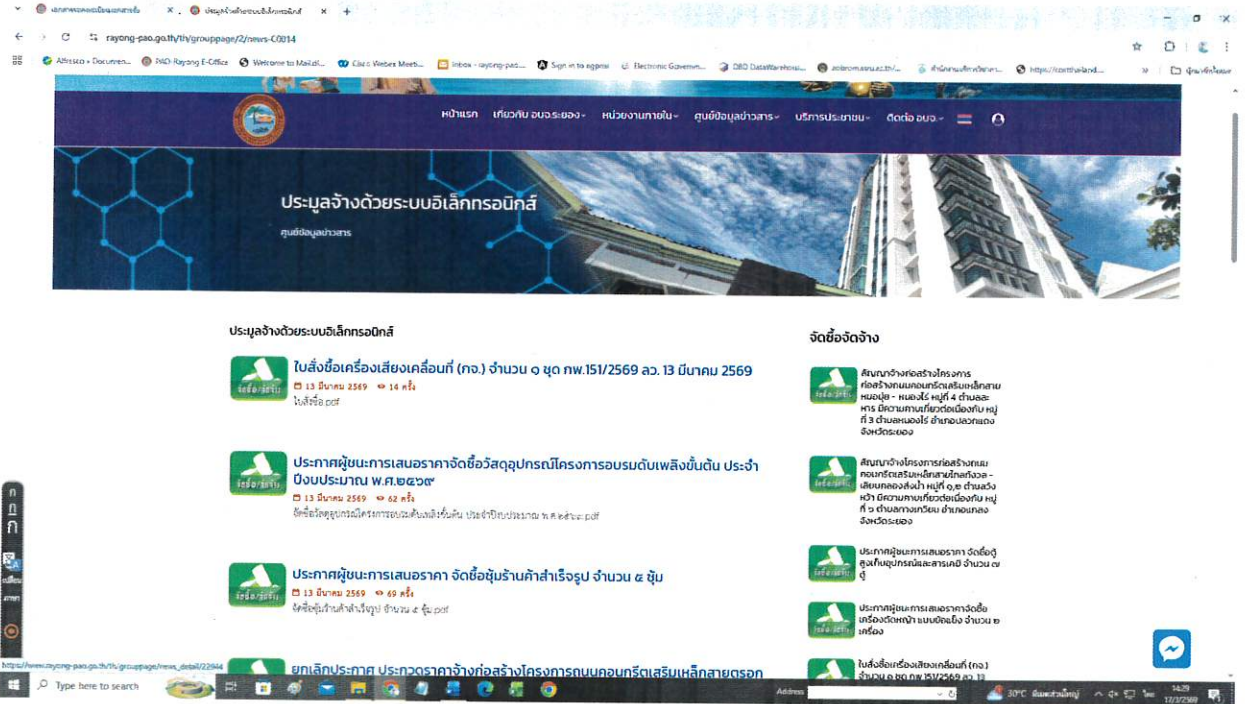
เอกสารของคอมพิวเตอร์ × ประมูลจ้างด้วยระบบอิเล็กทรอนิกส์ × +

rayong-pao.go.th/th/grouppage/2/news-C0014

Alfresco » Documen... PAO-Rayong E-Office Welcome to MailG... Cisco Webex Meeti... Inbox - rayong-pao... Sign in to egpme Electronic Governm... DBD DataWarehouse... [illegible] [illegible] https://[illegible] บุ๊กมาร์กทั้งหมด

หน้าแรก เกี่ยวกับ อบจ.ระยอง หน่วยงานภายใน ศูนย์ข้อมูลข่าวสาร บริการประชาชน ติดต่อ อบจ.

ประมูลจ้างด้วยระบบอิเล็กทรอนิกส์
ศูนย์ข้อมูลข่าวสาร

ประมูลจ้างด้วยระบบอิเล็กทรอนิกส์

ใบสั่งซื้อเครื่องเสียงเคลื่อนที่ (กจ.) จำนวน ๑ ชุด กพ.151/2569 ลว. 13 มีนาคม 2569
13 มีนาคม 2569 14 ครั้ง
ใบสั่งซื้อ.pdf

ประกาศผู้ชนะการเสนอราคาจัดซื้อวัสดุอุปกรณ์โครงการอบรมดับเพลิงขั้นต้น ประจำปีงบประมาณ พ.ศ.๒๕๖๙
13 มีนาคม 2569 62 ครั้ง
จัดซื้อวัสดุอุปกรณ์โครงการอบรมดับเพลิงขั้นต้น ประจำปีงบประมาณ พ.ศ.๒๕๖๙.pdf

ประกาศผู้ชนะการเสนอราคา จัดซื้อซุ้มร้านค้าสำเร็จรูป จำนวน ๕ ซุ้ม
13 มีนาคม 2569 69 ครั้ง
จัดซื้อซุ้มร้านค้าสำเร็จรูป จำนวน ๕ ซุ้ม.pdf

ยกเลิกประกาศ ประกวดราคาจ้างก่อสร้างโครงการถนนคอนกรีตเสริมเหล็กสายตรอก

จัดซื้อจัดจ้าง

สัญญาจ้างก่อสร้างโครงการก่อสร้างถนนคอนกรีตเสริมเหล็กสายหนองบุ๋ม - หนองไร่ หมู่ที่ 4 ตำบลละหาร มีความต่อเนื่องกับ หมู่ที่ 3 ตำบลหนองไร่ อำเภอปลวกแดง จังหวัดระยอง

สัญญาจ้างโครงการก่อสร้างถนนคอนกรีตเสริมเหล็กสายไกลก้องล - เลียบคลองส่งน้ำ หมู่ที่ ๑,๒ ตำบลวังหว้า มีความต่อเนื่องกับ หมู่ที่ ๖ ตำบลทางเกวียน อำเภอแกลง จังหวัดระยอง

ประกาศผู้ชนะการเสนอราคา จัดซื้อตู้ดูดเก็บอุปกรณ์และสารเคมี จำนวน ๗ ตู้

ประกาศผู้ชนะการเสนอราคาจัดซื้อเครื่องตัดหญ้า แบบข้อแข็ง จำนวน ๒ เครื่อง

ใบสั่งซื้อเครื่องเสียงเคลื่อนที่ (กจ.) จำนวน ๑ ชุด กพ.151/2569 ลว. 13

https://www.rayong-pao.go.th/th/grouppage/news_detail/22944

เปลี่ยนภาษา

Type here to search
Address
30°C ฝนฟ้าคะนองส่วนใหญ่ ไทย 14:29 17/3/2569